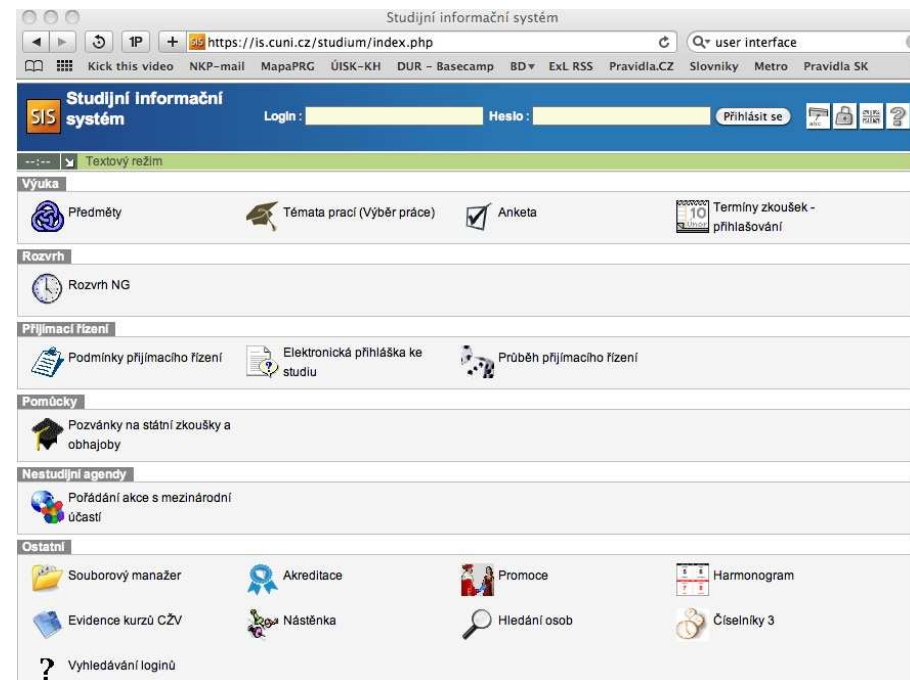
Studijní informační systém

1P + https://is.cuni.cz/studium/index.php

Q user interface

Kick this video NKP-mail MapaPRG ÚISK-KH DUR - Basecamp BD ExL RSS Pravidla.CZ Slovniky Metro Pravidla SK

SIS Studijní informační systém

Login :

Heslo :

Přihlásit se

--:-- Textový režim

Výuka

Předměty

Témata prací (Výběr práce)

Anketa

10

Termíny zkoušek - přihlašování

Rozvrh

Rozvrh NG

Přijímací řízení

Podmínky přijímacího řízení

Elektronická přihláška ke studiu

Průběh přijímacího řízení

Pomůcky

Pozvánky na státní zkoušky a obhajoby

Nestudijní agendy

Pořádání akce s mezinárodní účastí

Ostatní

Souborový manažer

Akreditace

Promoce

Harmonogram

Evidence kurzů CŽV

Nástěnka

Hledání osob

Číselníky 3

Vyhledávání loginů